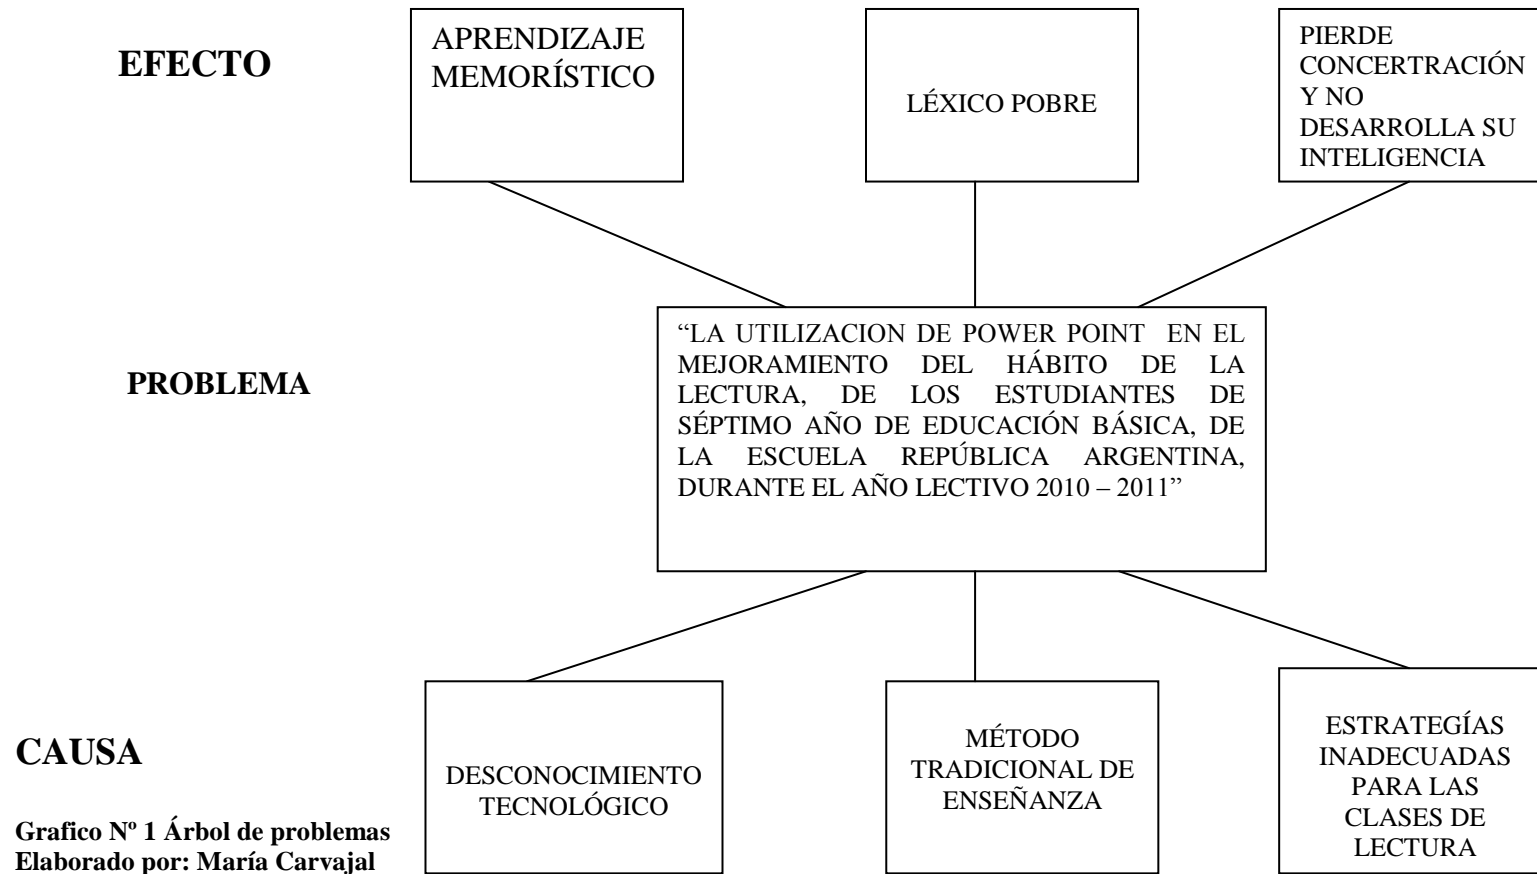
EFECTO

APRENDIZAJE MEMORÍSTICO

LÉXICO POBRE

PIERDE CONCERTRACIÓN Y NO DESARROLLA SU INTELIGENCIA

PROBLEMA

"LA UTILIZACION DE POWER POINT EN EL MEJORAMIENTO DEL HÁBITO DE LA LECTURA, DE LOS ESTUDIANTES DE SÉPTIMO AÑO DE EDUCACIÓN BÁSICA, DE LA ESCUELA REPÚBLICA ARGENTINA, DURANTE EL AÑO LECTIVO 2010 – 2011"

CAUSA

DESCONOCIMIENTO TECNOLÓGICO

MÉTODO TRADICIONAL DE ENSEÑANZA

ESTRATEGÍAS INADECUADAS PARA LAS CLASES DE LECTURA

Grafico Nº 1 Árbol de problemas
Elaborado por: María Carvajal